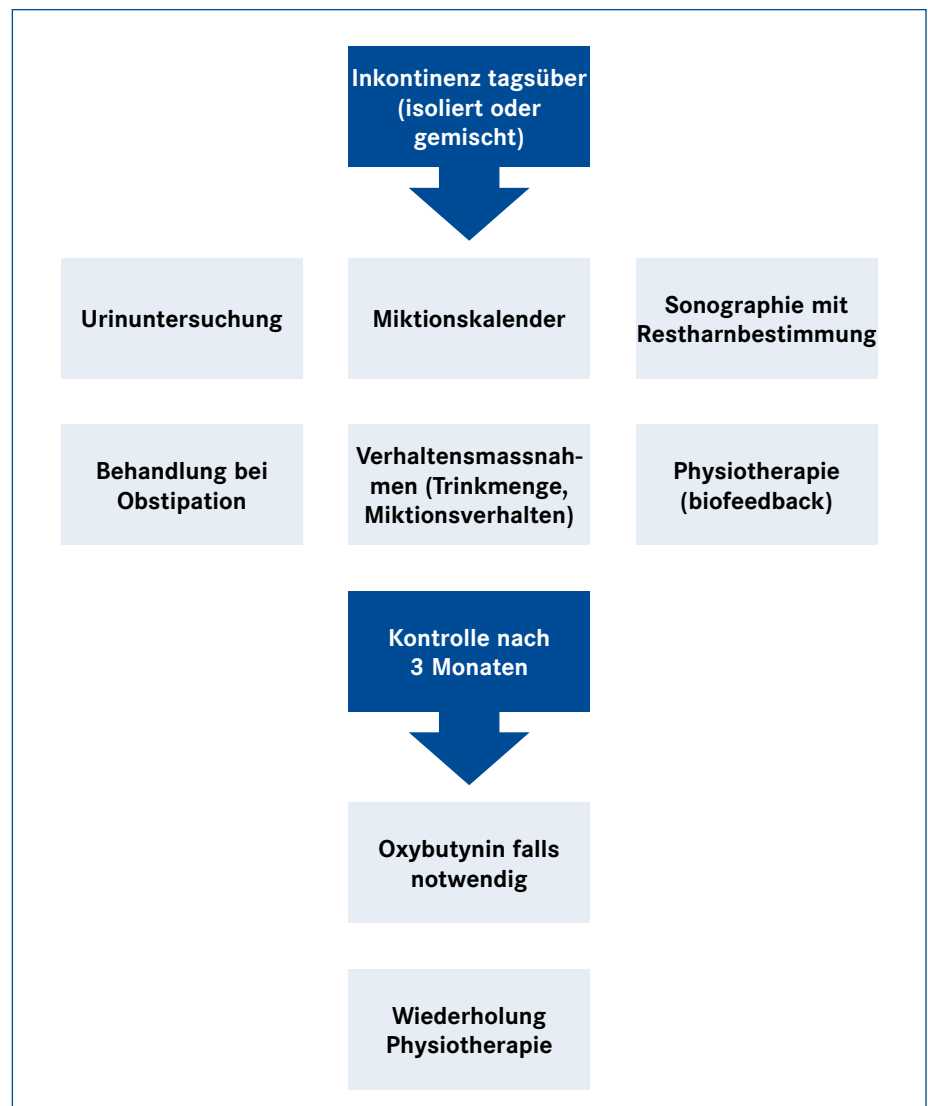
Inkontinenz tagsüber (isoliert oder gemischt)

Urinuntersuchung

Miktionskalender

Sonographie mit Restharnbestimmung

Behandlung bei Obstipation

Verhaltensmassnahmen (Trinkmenge, Miktionsverhalten)

Physiotherapie (biofeedback)

Kontrolle nach 3 Monaten

Oxybutynin falls notwendig

Wiederholung Physiotherapie